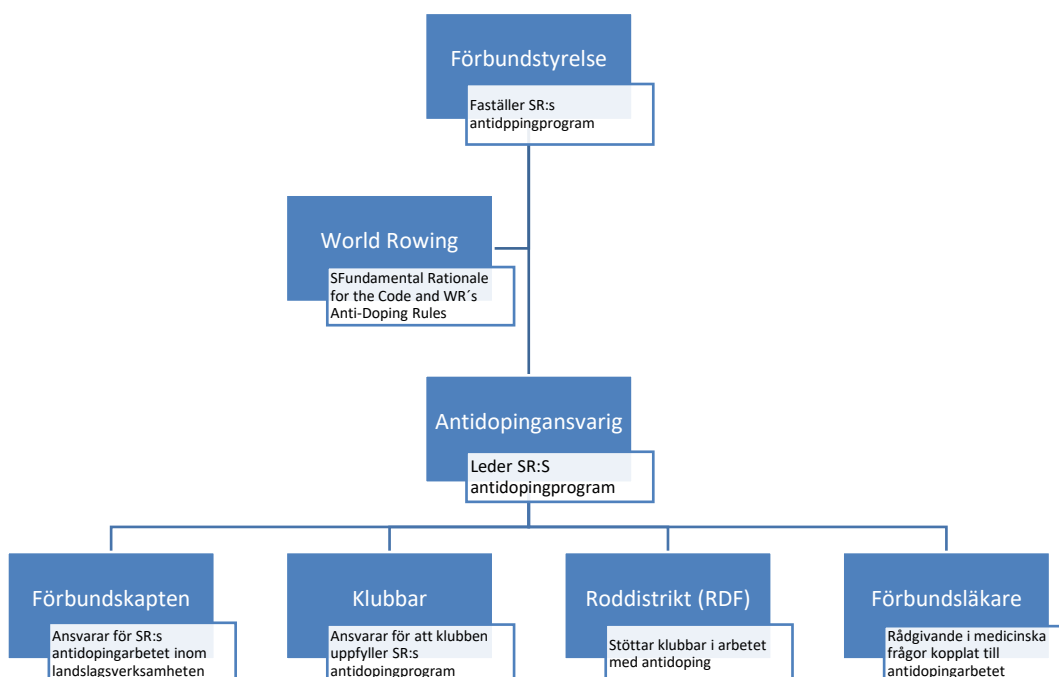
Förbundstyrelse

Faställer SR:s antidppingprogram

World Rowing

SFundamental Rationale for the Code and WR´s Anti-Doping Rules

Antidopingansvarig

Leder SR:S antidopingprogram

Förbundskapten

Ansvarar för SR:s antidopingarbetet inom landslagsverksamheten

Klubbar

Ansvarar för att klubben uppfyller SR:s antidopingprogram

Roddistrikt (RDF)

Stöttar klubbar i arbetet med antidoping

Förbundsläkare

Rådgivande i medicinska frågor kopplat till antidopingarbetet